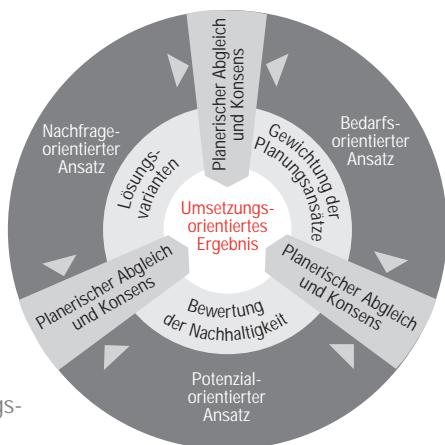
Planerischer Abgleich und Konsens

Nachfrageorientierter Ansatz

Bedarfsorientierter Ansatz

Lösungsvarianten

Gewichtung der Planungsansätze

Umsetzungsorientiertes Ergebnis

Planerischer Abgleich und Konsens

Planerischer Abgleich und Konsens

Bewertung der Nachhaltigkeit

Potenzialorientierter Ansatz

Js-